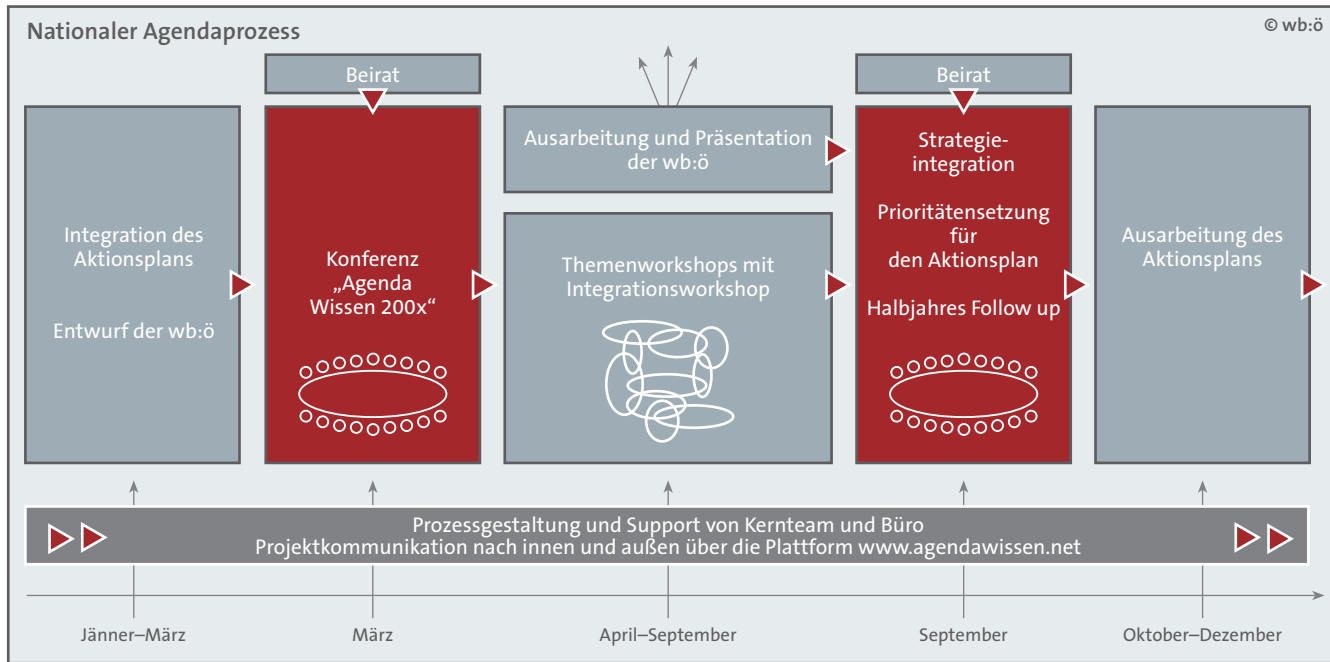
Nationaler Agendaprozess

© wb:ö

Integration des Aktionsplans

Entwurf der wb:ö

Beirat

Konferenz „Agenda Wissen 200x“

Ausarbeitung und Präsentation der wb:ö

Themenworkshops mit Integrationsworkshop

Beirat

Strategieintegration

Prioritätensetzung für den Aktionsplan

Halbjahres Follow up

Ausarbeitung des Aktionsplans

Prozessgestaltung und Support von Kernteam und Büro
Projektkommunikation nach innen und außen über die Plattform www.agendawissen.net

Jänner–März

März

April–September

September

Oktober–Dezember